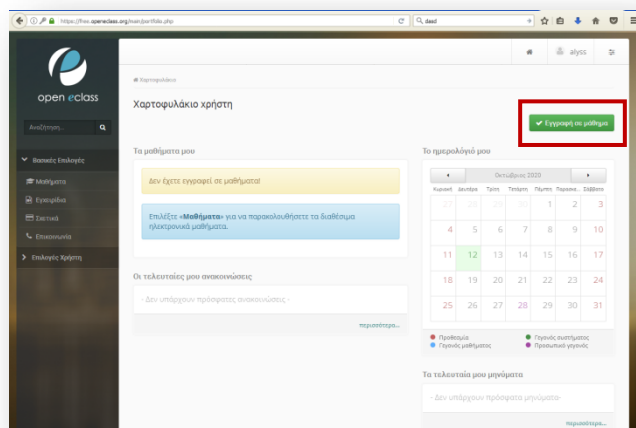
https://free.openeclass.org/main/portfolio.php

Q dasd

alyss

open eclass

Αναζήτηση...

Βασικές Επιλογές

Μαθήματα

Εγχειρίδιο

Σχετικά

Επικοινωνία

Επιλογές Χρήστη

Χαρτοφυλάκιο

Χαρτοφυλάκιο χρήστη

Εγγραφή σε μάθημα

Τα μαθήματά μου

Δεν έχετε εγγραφεί σε μαθήματα!

Επιλέξτε «Μαθήματα» για να παρακολουθήσετε τα διαθέσιμα ηλεκτρονικά μαθήματα.

Οι τελευταίες μου ανακοινώσεις

- Δεν υπάρχουν πρόσφατες ανακοινώσεις -

περισσότερα...

Το ημερολόγιό μου

Οκτώβριος 2020

| Κυριακή | Δευτέρα | Τρίτη | Τετάρτη | Πέμπτη | Παρασκευή | Σάββατο |
|---|---|---|---|---|---|---|
| 27 | 28 | 29 | 30 | 1 | 2 | 3 |
| 4 | 5 | 6 | 7 | 8 | 9 | 10 |
| 11 | 12 | 13 | 14 | 15 | 16 | 17 |
| 18 | 19 | 20 | 21 | 22 | 23 | 24 |
| 25 | 26 | 27 | 28 | 29 | 30 | 31 |

Προθεσμία
Γεγονός συστήματος
Γεγονός μαθήματος
Προσωπικό γεγονός

Τα τελευταία μου μηνύματα

- Δεν υπάρχουν πρόσφατα μηνύματα -

περισσότερα...